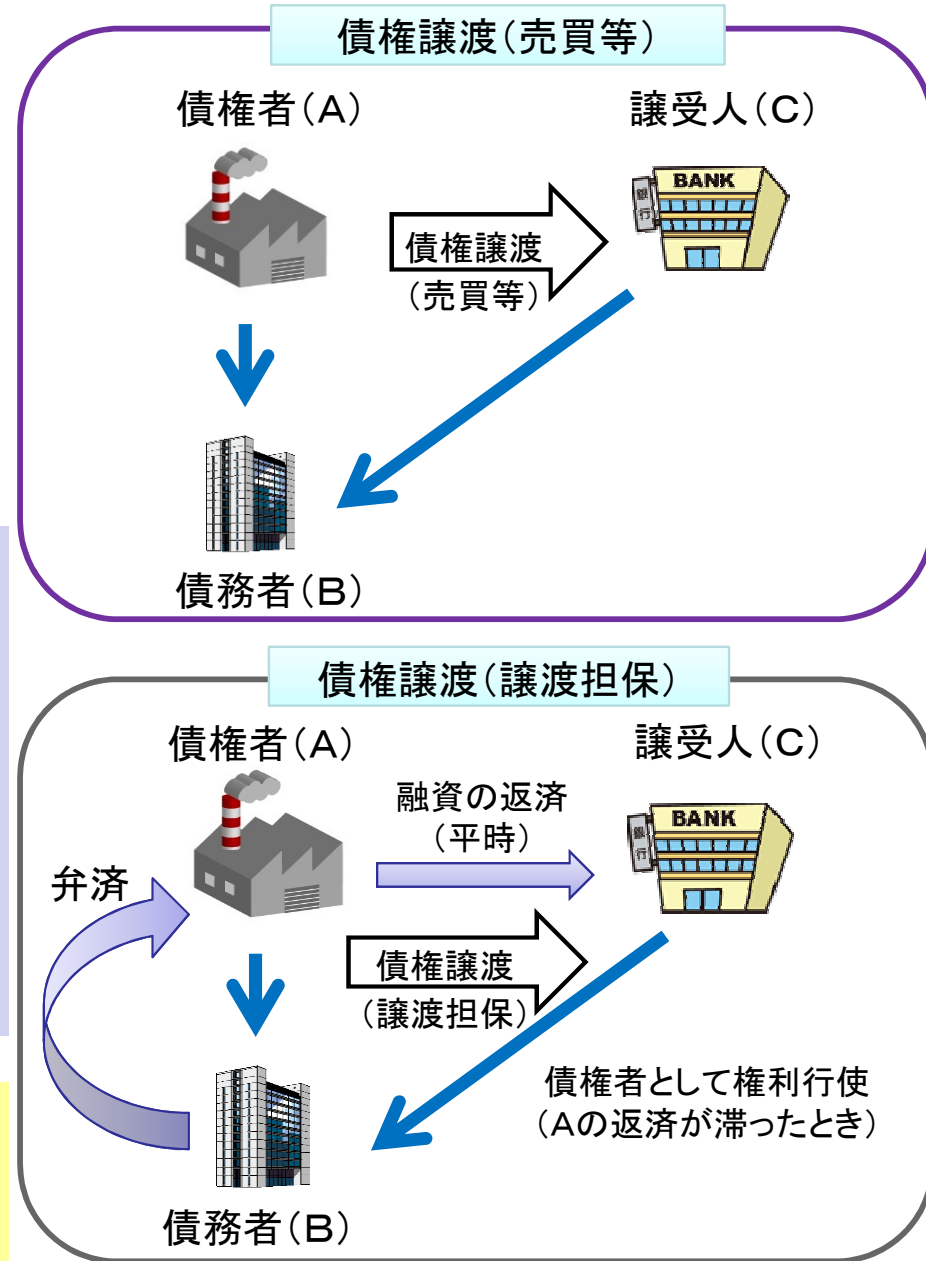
債権譲渡（売買等）

債権者（A）

譲受人（C）

BANK

銀行

債権譲渡
（売買等）

債務者（B）

債権譲渡（譲渡担保）

債権者（A）

譲受人（C）

融資の返済
（平時）

BANK

銀行

弁済

債権譲渡
（譲渡担保）

債権者として権利行使
（Aの返済が滞ったとき）

債務者（B）